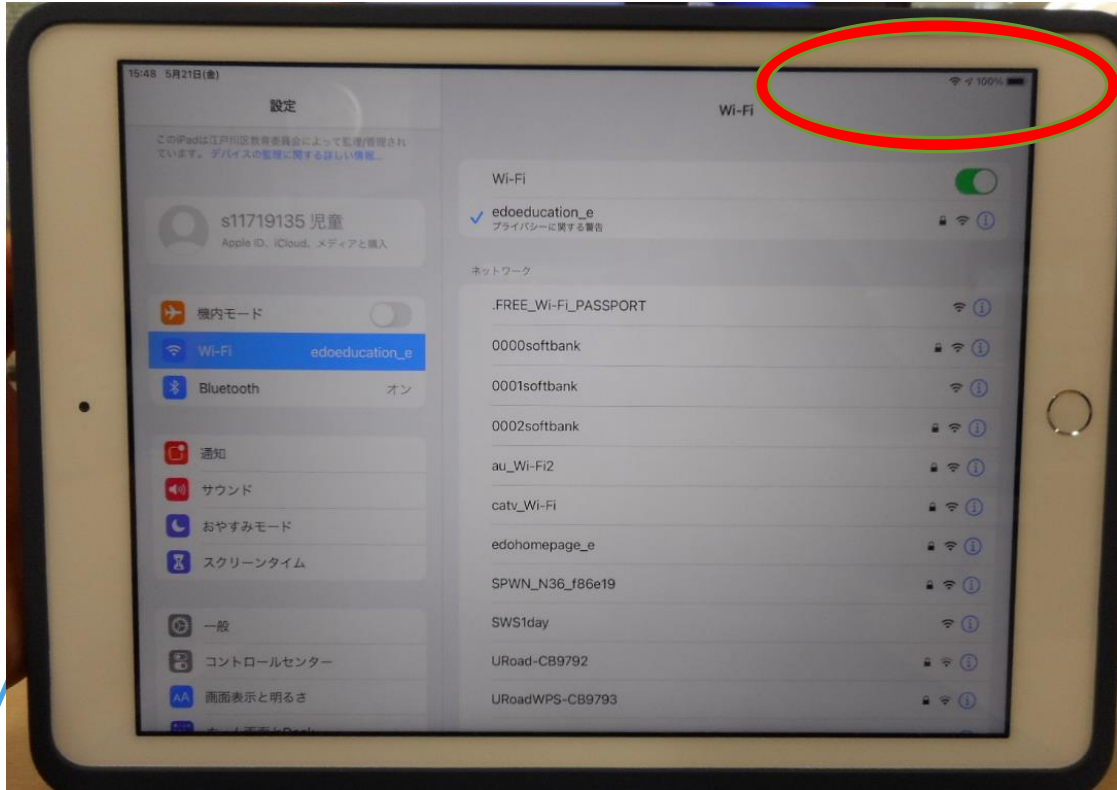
15:48 5月21日(金)

100%

設定

このiPadは江戸川区教育委員会によって監視/管理されています。デバイスの監視に関する詳しい情報...

s11719135 児童
Apple ID、iCloud、メディアと購入

機内モード

Wi-Fi edoeducation_e

Bluetooth オン

通知

サウンド

おやすみモード

スクリーンタイム

一般

コントロールセンター

画面表示と明るさ

Wi-Fi

Wi-Fi

edoeducation_e
プライバシーに関する警告

ネットワーク

.FREE_Wi-Fi_PASSPORT

0000softbank

0001softbank

0002softbank

au_Wi-Fi2

catv_Wi-Fi

edohomepage_e

SPWN_N36_f86e19

SWS1day

URoad-CB9792

URoadWPS-CB9793